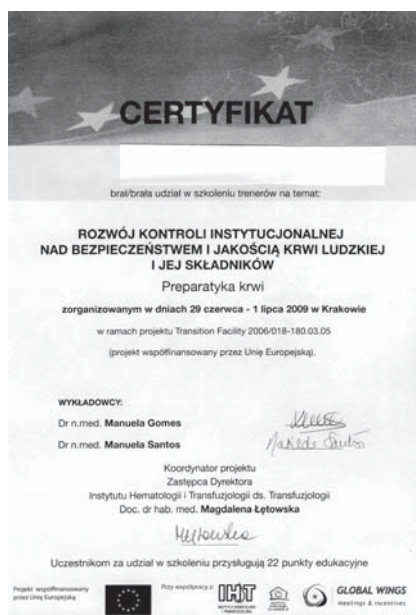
CERTYFIKAT

brał/brała udział w szkoleniu trenerów na temat:

ROZWÓJ KONTROLI INSTYTUCJONALNEJ NAD BEZPIECZEŃSTWEM I JAKOŚCIĄ KRWI LUDZKIEJ I JEJ SKŁADNIKÓW

Preparatyka krwi

zorganizowanym w dniach 29 czerwca - 1 lipca 2009 w Krakowie

w ramach projektu Transition Facility 2006/018-180.03.05

(projekt współfinansowany przez Unię Europejską).

WYKŁADOWCY:

Dr n.med. Manuela Gomes

Dr n.med. Manuela Santos

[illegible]

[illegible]

Koordynator projektu
Zastępca Dyrektora
Instytutu Hematologii i Transfuzjologii ds. Transfuzjologii
Doc. dr hab. med. Magdalena Łętowska

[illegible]

Uczestnikom za udział w szkoleniu przysługują 22 punkty edukacyjne

Projekt współfinansowany przez Unię Europejską

Przy współpracy z: IHiT

GLOBAL WINGS
meetings & incentives